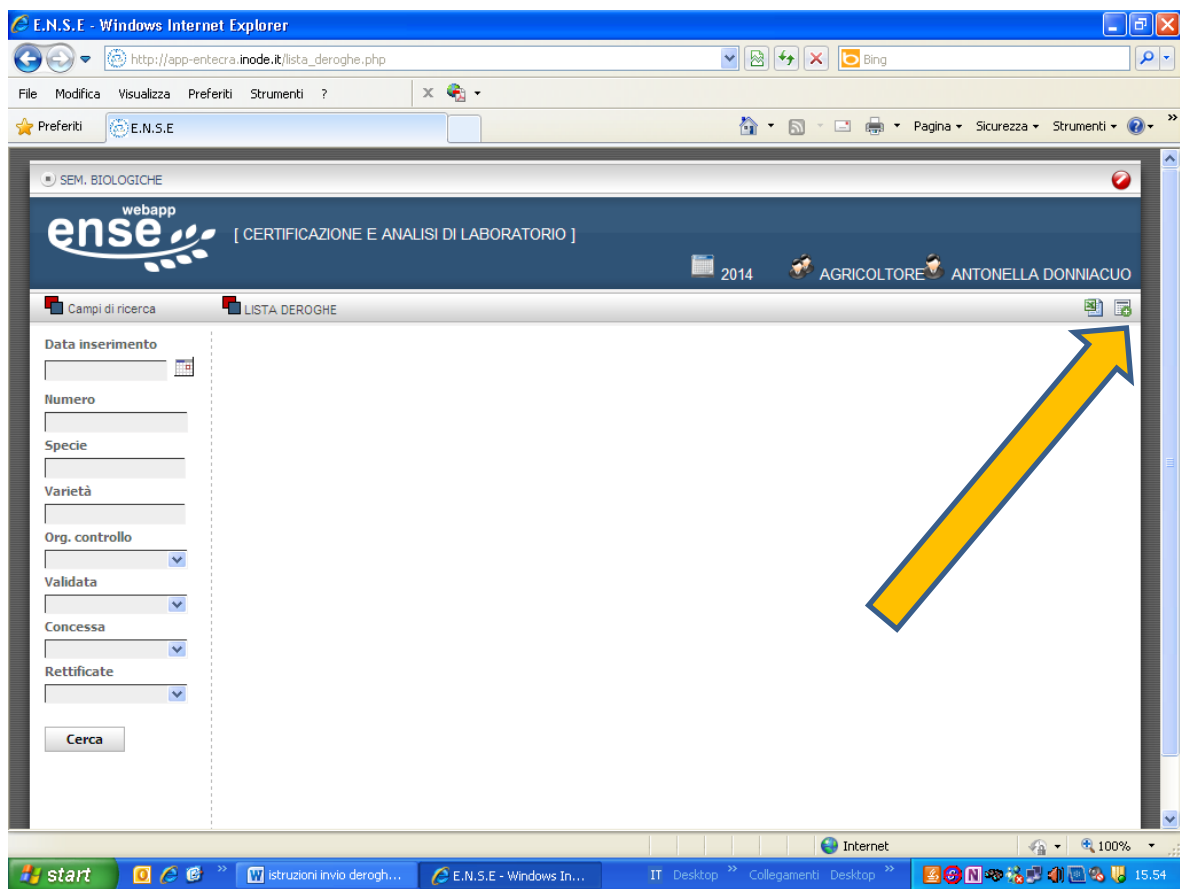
E.N.S.E - Windows Internet Explorer

http://app-entecra.inode.it/lista_deroghe.php

Bing

File Modifica Visualizza Preferiti Strumenti ?

Preferiti E.N.S.E

Pagina Sicurezza Strumenti

SEM. BIOLOGICHE

webapp
ense

[ CERTIFICAZIONE E ANALISI DI LABORATORIO ]

2014 AGRICOLTORE ANTONELLA DONNIACUO

Campi di ricerca LISTA DEROGHE

Data inserimento

Numero

Specie

Varietà

Org. controllo

Validata

Concessa

Rettificate

Cerca

Internet 100%

start istruzioni invio derogh... E.N.S.E - Windows In... IT Desktop Collegamenti Desktop 15.54